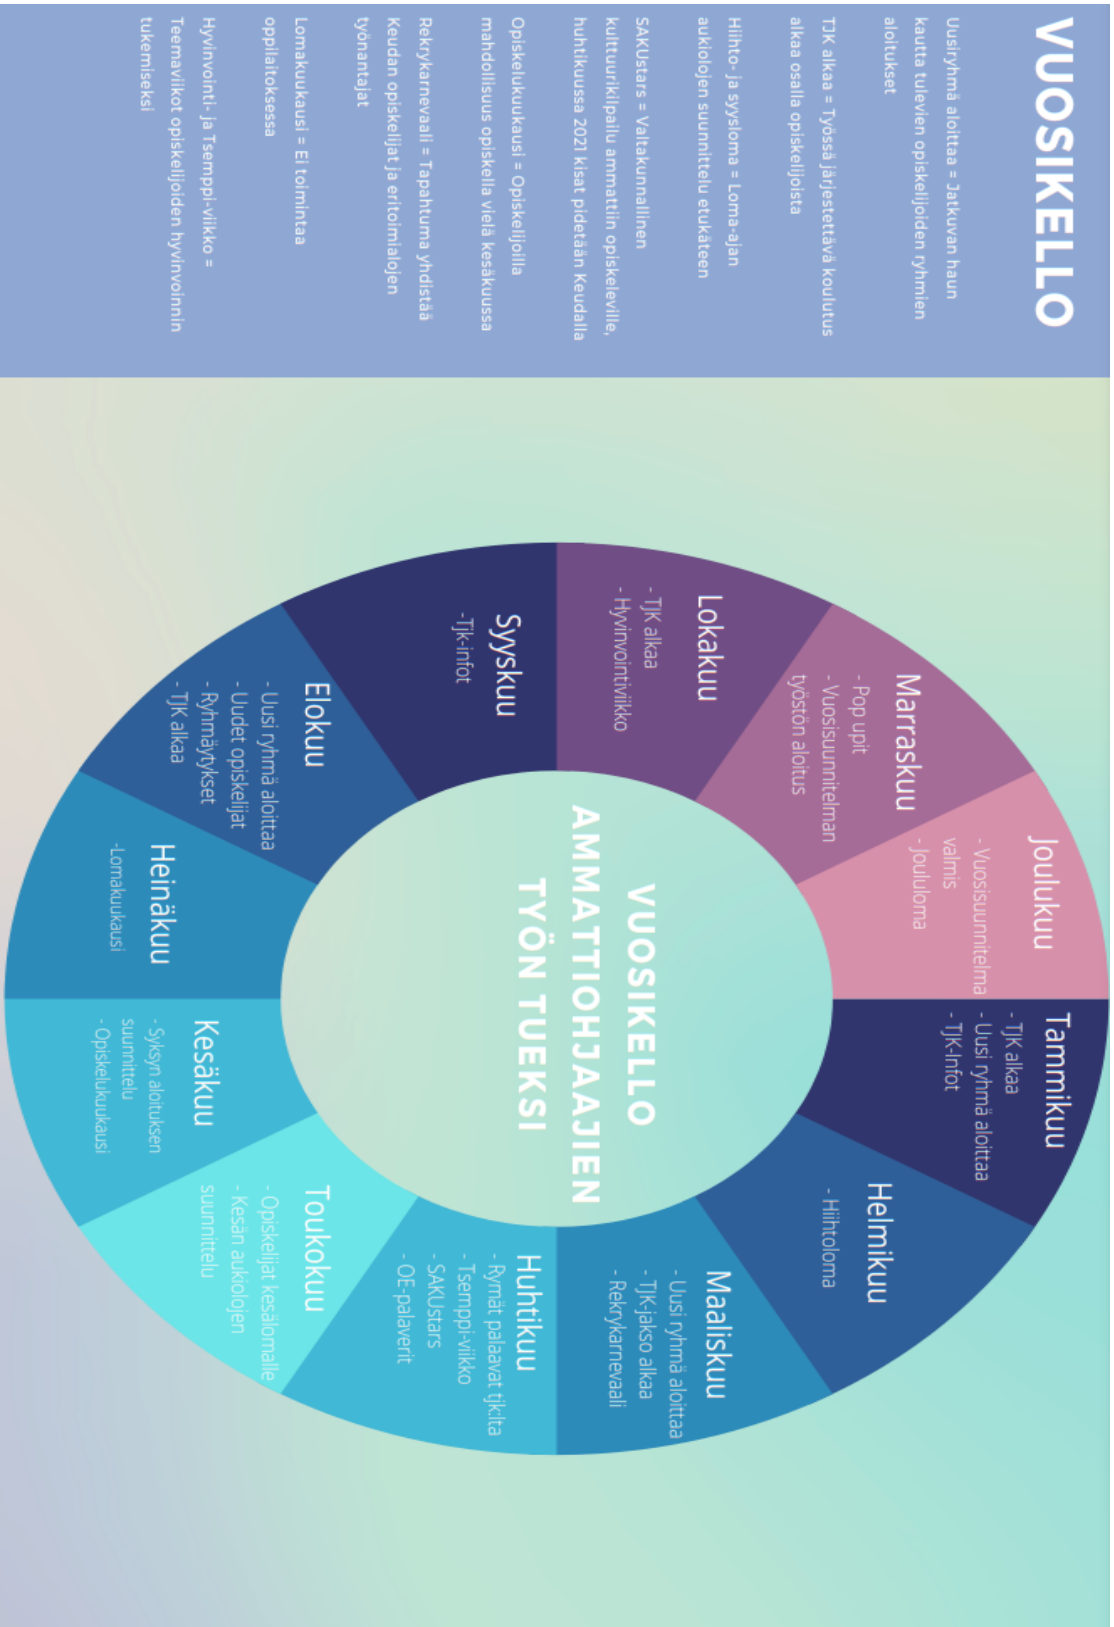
VUOSIKELLO

Uusiryhmä aloittaa = Jatkuvan haun kautta tulevien opiskelijoiden ryhmien aloitukset

TJK alkaa = Työssä järjestettävä koulutus alkaa osalla opiskelijoista

Hiihto- ja syysloma = Loma-ajan aukiolojen suunnittelu etukäteen

SAKUstars = Valtakunnallinen kulttuurikilpailu ammatillin opiskelevolle, huhtikuussa 2021 kisat pidetään Keudalla

Opiskelukuukausi = Opiskelijoilla mahdollisuus opiskella vielä kesäkuussa

Rekrykarnevaali = Tapahtuma yhdistää Keudan opiskelijat ja eritoimialojen työnantajat

Lomakuukausi = Ei toimintaa oppilaitoksessa

Hyvinvointi- ja Tsemppi-viikko = Teemaviikot opiskelijoiden hyvinvoinnin tukemiseksi

VUOSIKELLO AMMATTIOHJAAJIEN TYÖN TUEKSI

Tammikuu
- TJK alkaa
- Uusi ryhmä aloittaa
- TJK-infot

Helmikuu
- Hiihtoloma

Maaliskuu
- Uusi ryhmä aloittaa
- TJK-jakso alkaa
- Rekrykarnevaali

Huhtikuu
- Ryhmät palaavat tjk:lta
- Tsemppi-viikko
- SAKUstars
- OE-palaverit

Toukokuu
- Opiskelijat kesälomalle
- Kesän aukiolojen suunnittelu

Kesäkuu
- Syksyn aloituksen suunnittelu
- Opiskelukuukausi

Heinäkuu
-Lomakuukausi

Elokuu
- Uusi ryhmä aloittaa
- Uudet opiskelijat
- Ryhmäytykset
- TJK alkaa

Syyskuu
-Tjk-infot

Lokakuu
- TJK alkaa
- Hyvinvointiviikko

Marraskuu
- Pop upit
- Vuosisuunnitelman työstön aloitus

Joulukuu
- Vuosisuunnitelma valmis
- Joululoma